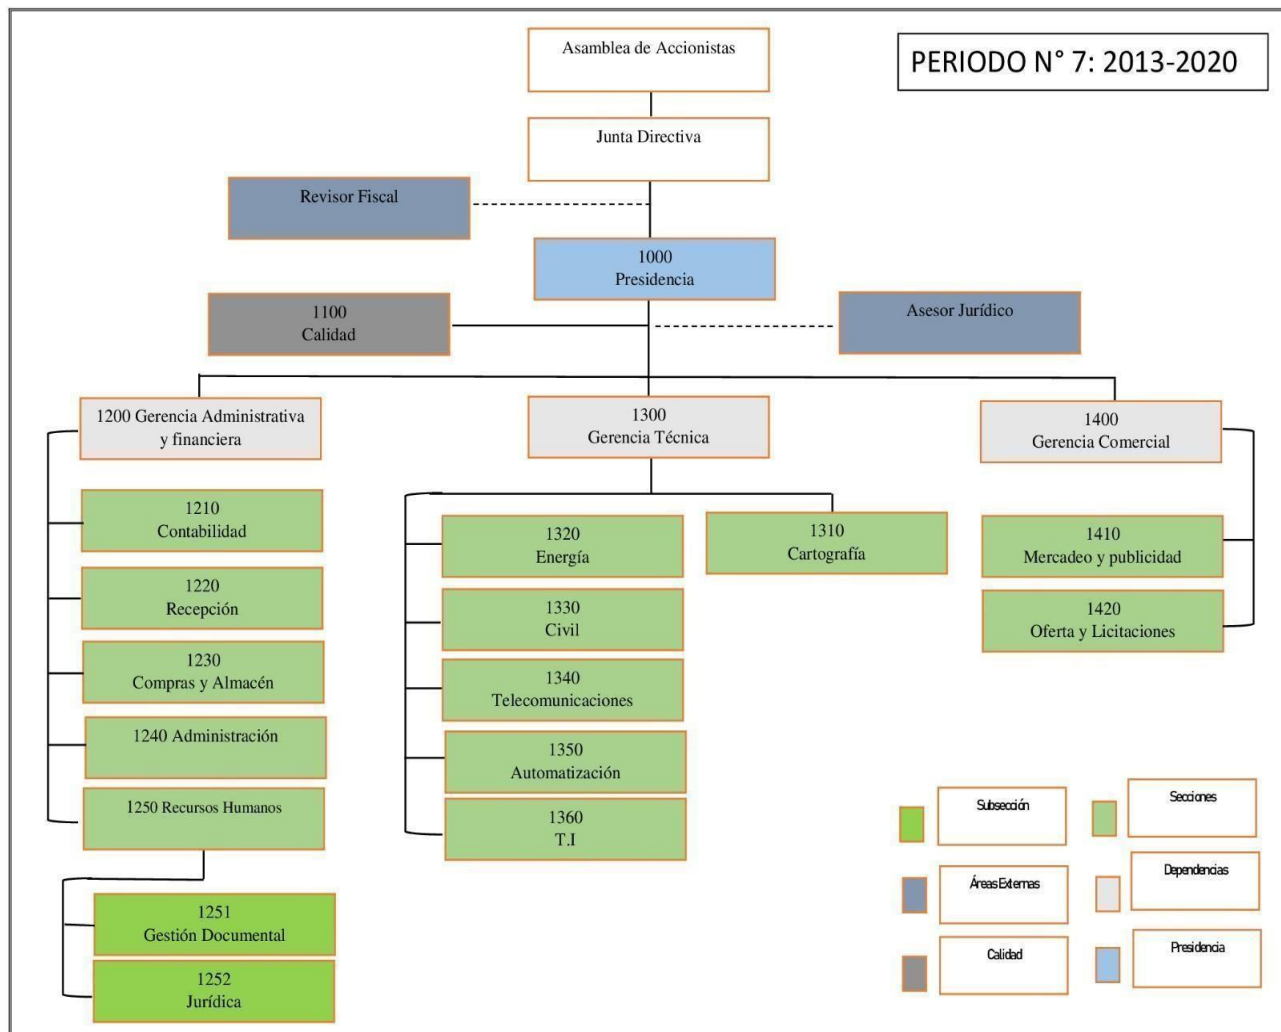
PERIODO N° 7: 2013-2020

Asamblea de Accionistas

Junta Directiva

Revisor Fiscal

1000
Presidencia

1100
Calidad

Asesor Jurídico

1200 Gerencia Administrativa y financiera

1210
Contabilidad

1220
Recepción

1230
Compras y Almacén

1240 Administración

1250 Recursos Humanos

1251
Gestión Documental

1252
Jurídica

1300
Gerencia Técnica

1320
Energía

1330
Civil

1340
Telecomunicaciones

1350
Automatización

1360
T.I

1310
Cartografía

1400
Gerencia Comercial

1410
Mercadeo y publicidad

1420
Oferta y Licitaciones

Subsección

Secciones

Áreas Externas

Dependencias

Calidad

Presidencia